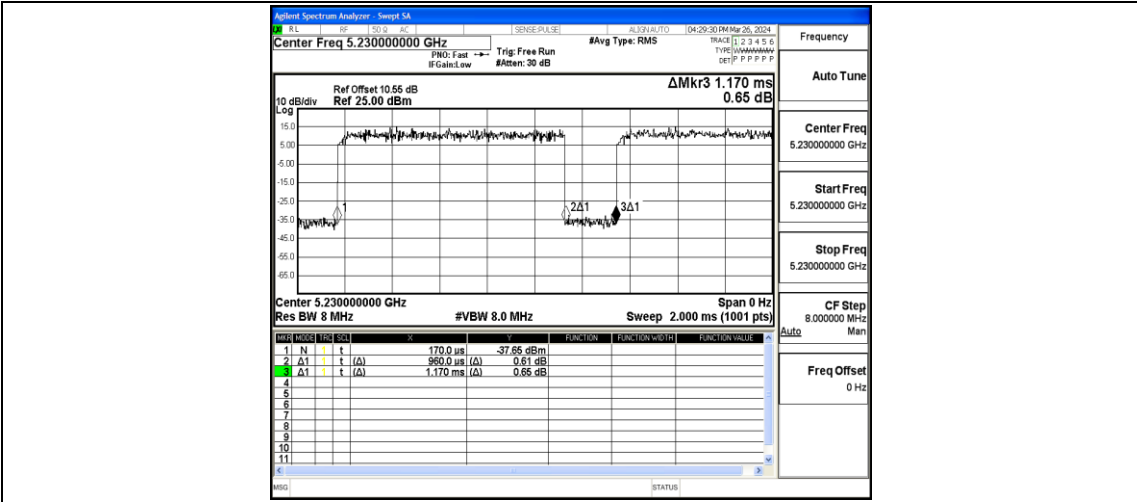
Agilent Spectrum Analyzer - Swept SA

RL RF 50 Ω AC SENSE:PULSE ALIGN AUTO 04:29:30 PM Mar 26, 2024

Center Freq 5.230000000 GHz

PNO: Fast
IFGain:Low

Trig: Free Run
#Atten: 30 dB

#Avg Type: RMS

TRACE 1 2 3 4 5 6
TYPE WWWWWW
DET P P P P P P

Frequency

Ref Offset 10.55 dB
10 dB/div Ref 25.00 dBm
Log

ΔMkr3 1.170 ms
0.65 dB

15.0
5.00
-5.00
-15.0
-25.0
-35.0
-45.0
-55.0
-65.0

1
2Δ1
3Δ1

Center 5.230000000 GHz
Res BW 8 MHz
#VBW 8.0 MHz
Span 0 Hz
Sweep 2.000 ms (1001 pts)

| MKR | MODE | TRC | SCL | X | | Y | | FUNCTION | FUNCTION WIDTH | FUNCTION VALUE |
|---|---|---|---|---|---|---|---|---|---|---|
| 1 | N | 1 | t | | 170.0 µs | | -37.65 dBm | | | |
| 2 | Δ1 | 1 | t | (Δ) | 960.0 µs | (Δ) | 0.61 dB | | | |
| 3 | Δ1 | 1 | t | (Δ) | 1.170 ms | (Δ) | 0.65 dB | | | |
| 4 | | | | | | | | | | |
| 5 | | | | | | | | | | |
| 6 | | | | | | | | | | |
| 7 | | | | | | | | | | |
| 8 | | | | | | | | | | |
| 9 | | | | | | | | | | |
| 10 | | | | | | | | | | |
| 11 | | | | | | | | | | |

Auto Tune

Center Freq
5.230000000 GHz

Start Freq
5.230000000 GHz

Stop Freq
5.230000000 GHz

CF Step
8.000000 MHz
Auto Man

Freq Offset
0 Hz

MSG
STATUS